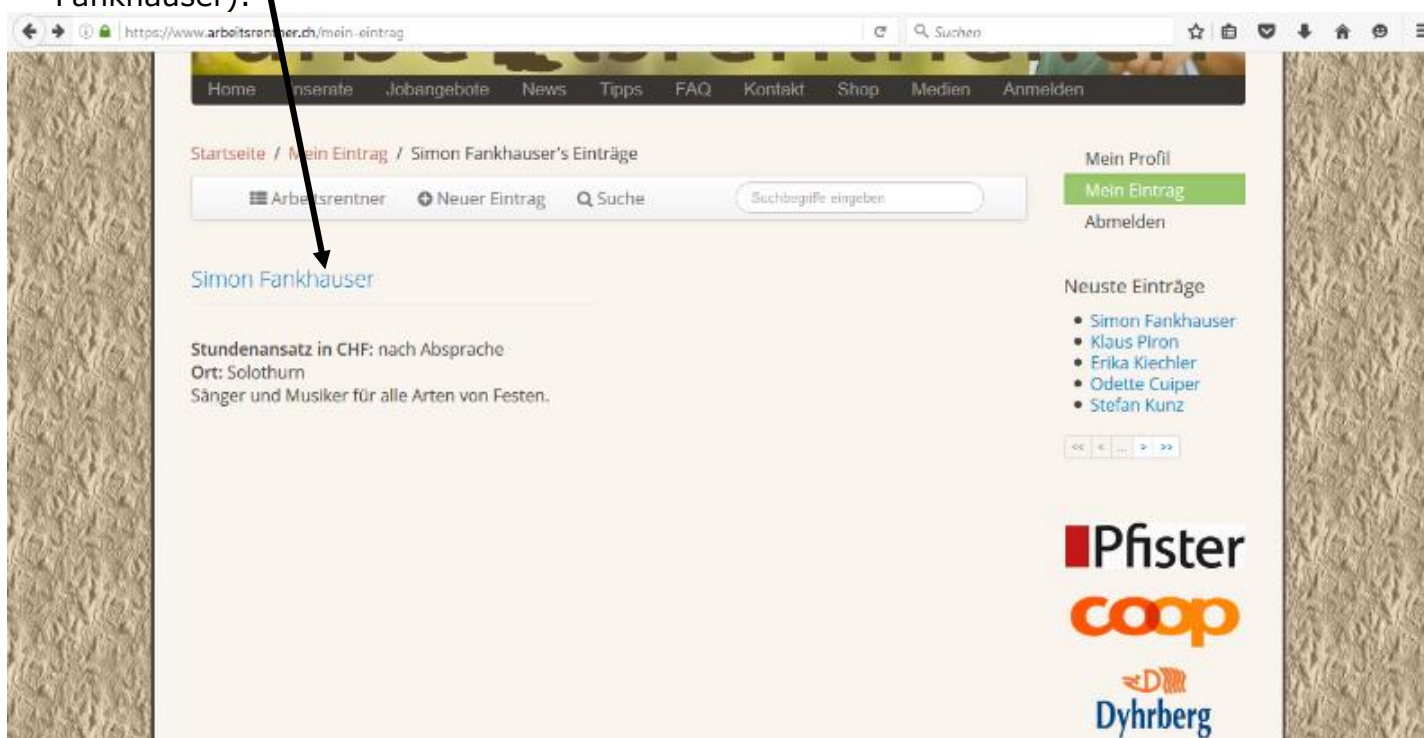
Fankhauser).

https://www.arbeitsrentner.ch/mein-eintrag

Suchen

Home Inserate Jobangebote News Tipps FAQ Kontakt Shop Medien Anmelden

Startseite / Mein Eintrag / Simon Fankhauser's Einträge

Arbeitsrentner Neuer Eintrag Suche Suchbegriffe eingeben

Simon Fankhauser

**Stundenansatz in CHF:** nach Absprache
**Ort:** Solothurn
Sänger und Musiker für alle Arten von Festen.

Mein Profil
Mein Eintrag
Abmelden

Neuste Einträge

- Simon Fankhauser
- Klaus Piron
- Erika Kiechler
- Odette Cuiper
- Stefan Kunz

<< < ... > >>

Pfister
coop
Dyhrberg